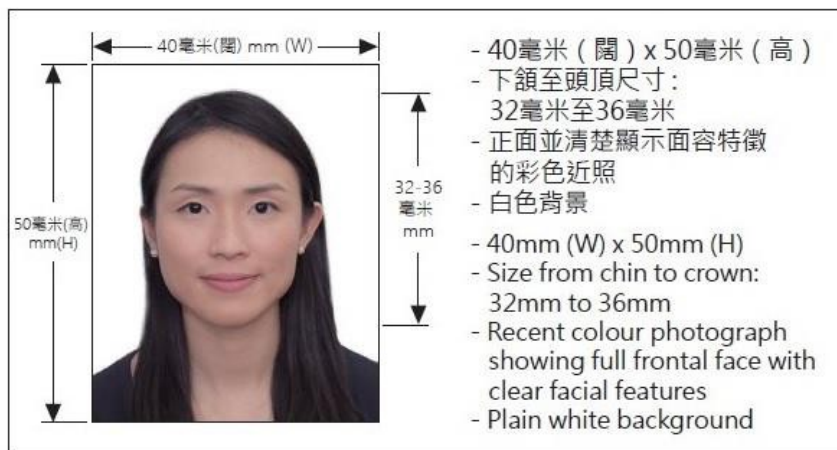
40毫米(闊) mm (W)

50毫米(高) mm(H)

32-36 毫米 mm

- 40毫米（闊）x 50毫米（高）
- 下頷至頭頂尺寸：32毫米至36毫米
- 正面並清楚顯示面容特徵的彩色近照
- 白色背景

- 40mm (W) x 50mm (H)
- Size from chin to crown: 32mm to 36mm
- Recent colour photograph showing full frontal face with clear facial features
- Plain white background